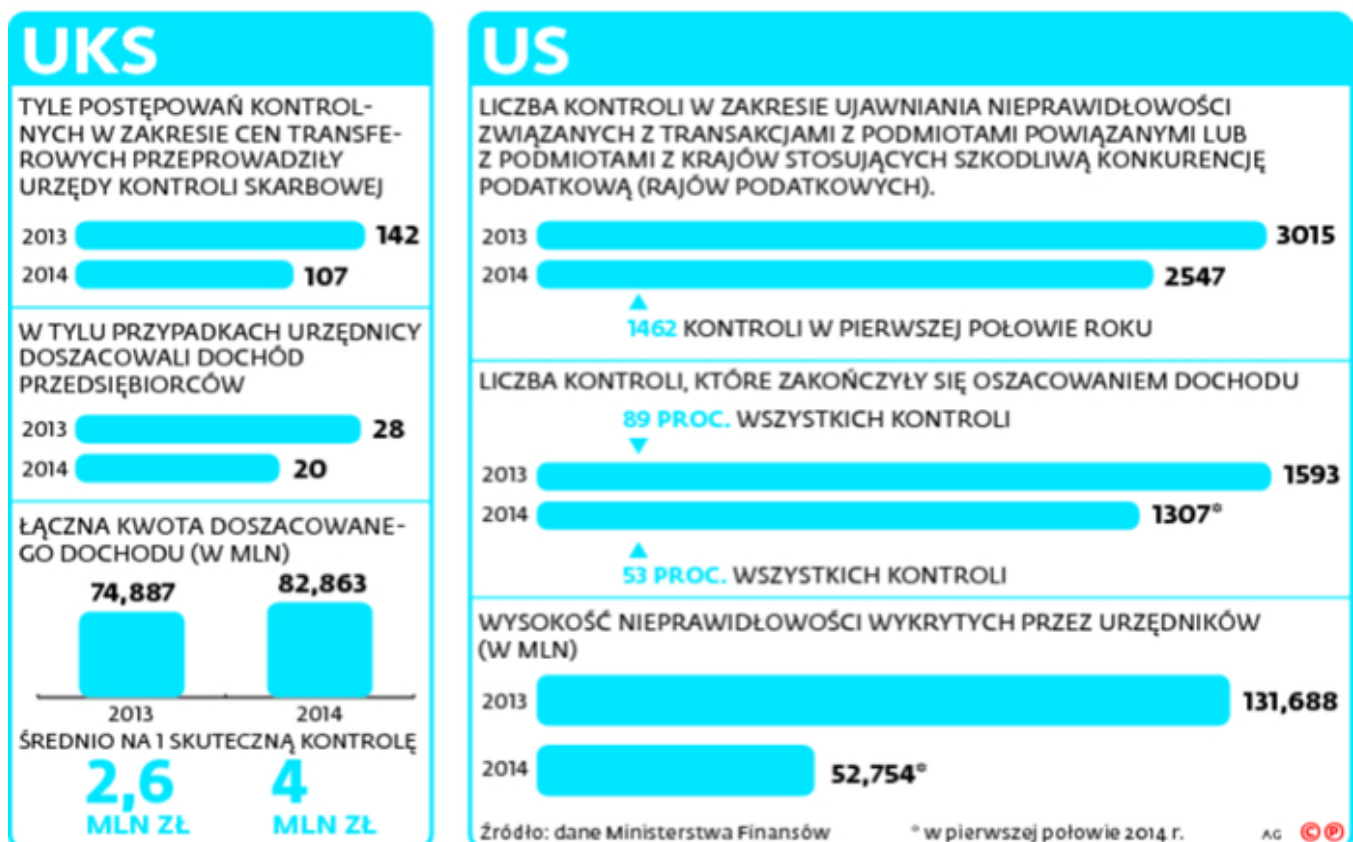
UKS

TYLE POSTĘPOWAŃ KONTROLNYCH W ZAKRESIE CEN TRANSFEROWYCH PRZEPROWADZIŁY URZĘDY KONTROLI SKARBOWEJ

2013 142
2014 107

W TYLU PRZYPADKACH URZĘDNICY DOSZACOWALI DOCHÓD PRZEDSIĘBIORCÓW

2013 28
2014 20

ŁĄCZNA KWOTA DOSZACOWANEGO DOCHODU (W MLN)

74,887 82,863
2013 2014

ŚREDNIO NA 1 SKUTECZNĄ KONTROLĘ
2,6 MLN ZŁ 4 MLN ZŁ

US

LICZBA KONTROLI W ZAKRESIE UJAWNIANIA NIEPRAWIDŁOWOŚCI ZWIĄZANYCH Z TRANSAKCJAMI Z PODMIOTAMI POWIĄZANYMI LUB Z PODMIOTAMI Z KRAJÓW STOSUJĄCYCH SZKODLIWĄ KONKURENCJĘ PODATKOWĄ (RAJÓW PODATKOWYCH).

2013 3015
2014 2547

1462 KONTROLI W PIERWSZEJ POŁOWIE ROKU

LICZBA KONTROLI, KTÓRE ZAKOŃCZYŁY SIĘ OSZACOWANIEM DOCHODU

89 PROC. WSZYSTKICH KONTROLI

2013 1593
2014 1307*

53 PROC. WSZYSTKICH KONTROLI

WYSOKOŚĆ NIEPRAWIDŁOWOŚCI WYKRYTYCH PRZEZ URZĘDNIKÓW (W MLN)

2013 131,688
2014 52,754*

Źródło: dane Ministerstwa Finansów * w pierwszej połowie 2014 r. AG ©℗